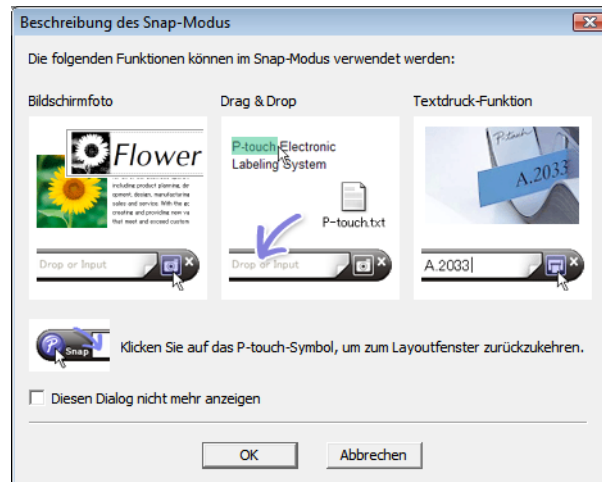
Beschreibung des Snap-Modus

Die folgenden Funktionen können im Snap-Modus verwendet werden:

Bildschirmfoto

Flower

including product planning, de opment, design, manufacturing sales and service. With the ac creating and providing new va that meet and exceed custom

Drop or Input

Drag & Drop

P-touch Electronic Labeling System

P-touch.txt

Drop or Input

Textdruck-Funktion

P-touch

A.2033

A.2033

Snap

Klicken Sie auf das P-touch-Symbol, um zum Layoutfenster zurückzukehren.

Diesen Dialog nicht mehr anzeigen

OK

Abbrechen